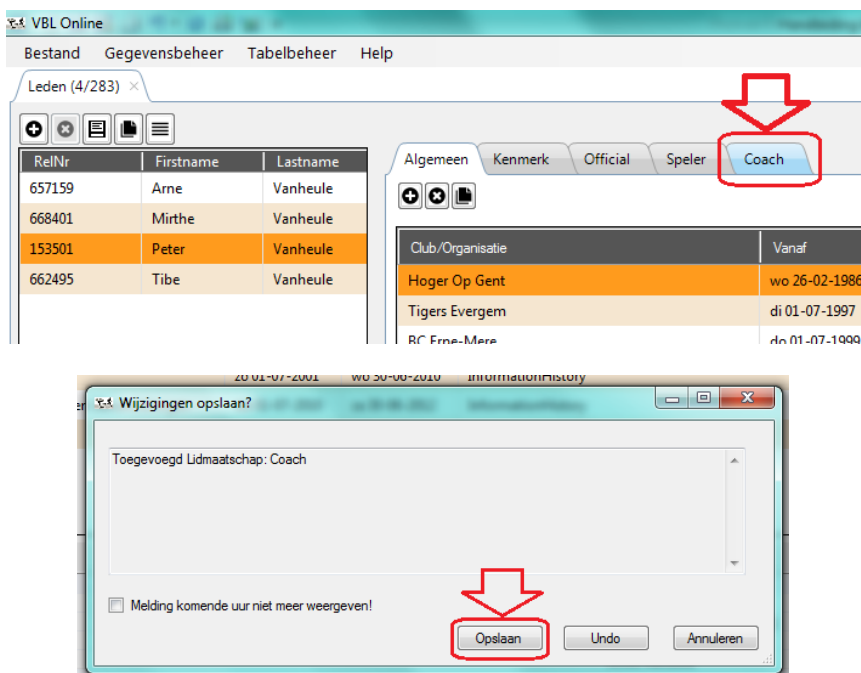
VBL Online

Bestand Gegevensbeheer Tabelbeheer Help

Leden (4/283)

| RelNr | Firstname | Lastname |
|---|---|---|
| 657159 | Arne | Vanheule |
| 668401 | Mirthe | Vanheule |
| 153501 | Peter | Vanheule |
| 662495 | Tibe | Vanheule |

Algemeen Kenmerk Official Speler Coach

| Club/Organisatie | Vanaf |
|---|---|
| Hoger Op Gent | wo 26-02-1986 |
| Tigers Evergem | di 01-07-1997 |
| BC Erpe-Mere | do 01-07-1999 |

zo 01-07-2001 wo 30-06-2010 InformationHistory

Wijzigingen opslaan?

Toegevoegd Lidmaatschap: Coach

Melding komende uur niet meer weergeven!

Opslaan Undo Annuleren